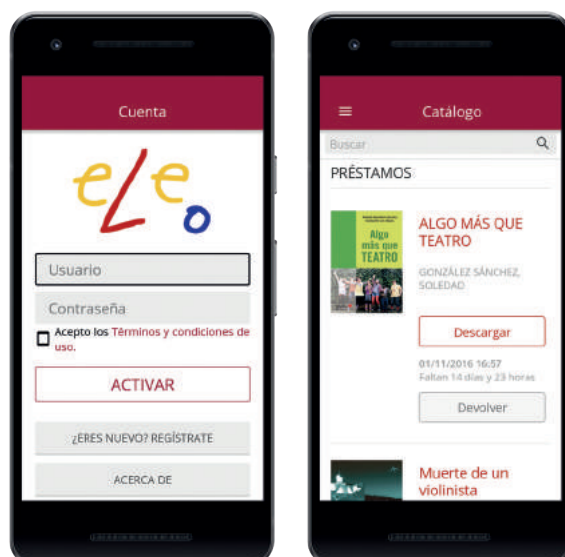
Cuenta

eLeo

Usuario

Contraseña

Acepto los Términos y condiciones de uso.

ACTIVAR

¿ERES NUEVO? REGÍSTRATE

ACERCA DE

Catálogo

Buscar

PRÉSTAMOS

Algo más que TEATRO

ALGO MÁS QUE TEATRO

GONZÁLEZ SÁNCHEZ, SOLEDAD

Descargar

01/11/2016 16:57
Faltan 14 días y 23 horas

Devolver

Muerte de un violinista